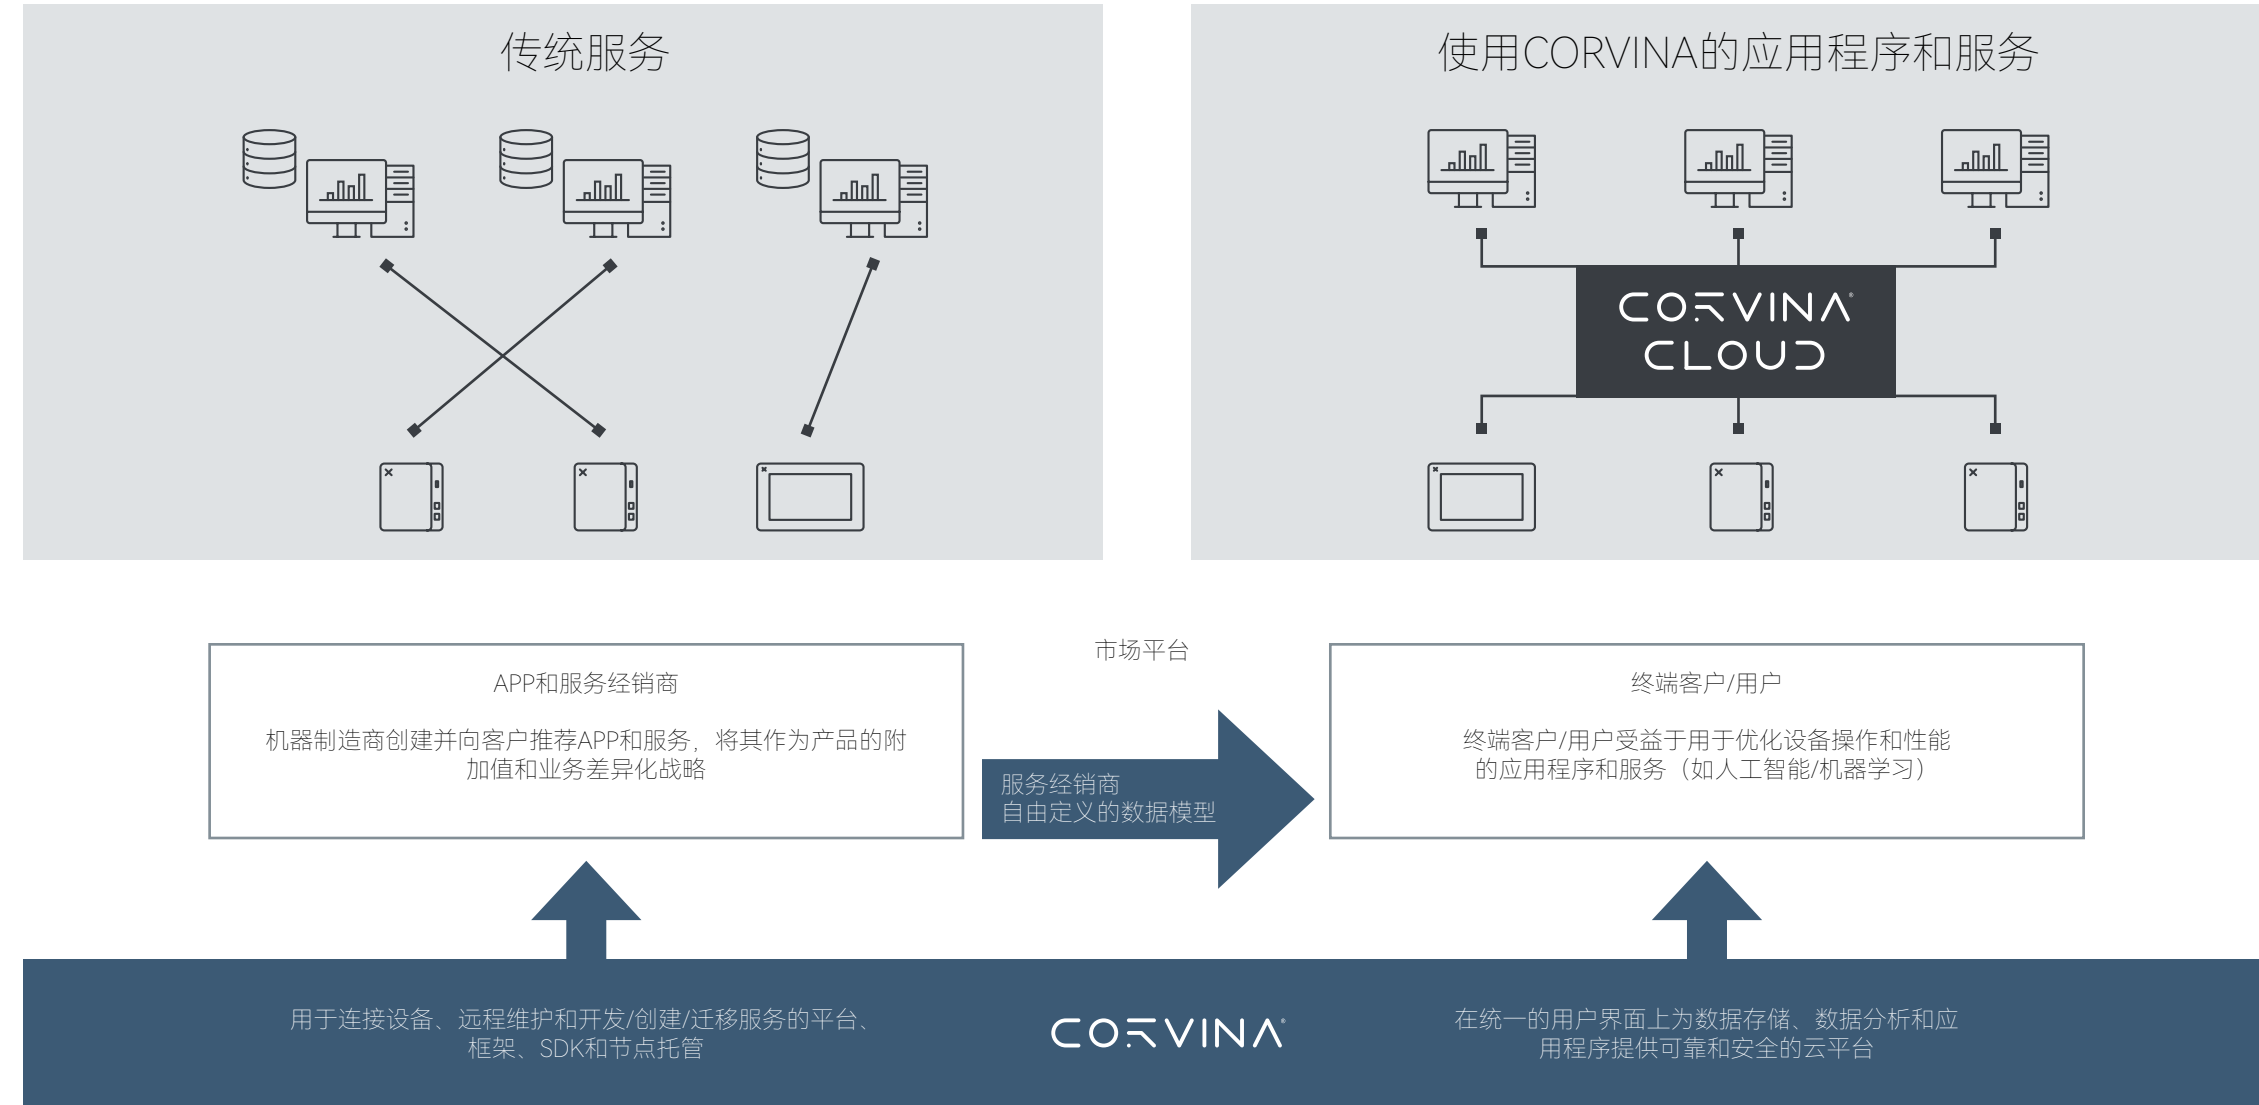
传统服务

使用CORVINA的应用程序和服务

CORVINA
CLOUD

市场平台

APP和服务经销商

机器制造商创建并向客户推荐APP和服务，将其作为产品的附加值和业务差异化战略

服务经销商
自由定义的数据模型

终端客户/用户

终端客户/用户受益于用于优化设备操作和性能的应用程序和服务（如人工智能/机器学习）

用于连接设备、远程维护和开发/创建/迁移服务的平台、框架、SDK和节点托管

CORVINA

在统一的用户界面上为数据存储、数据分析和应用程序提供可靠和安全的云平台